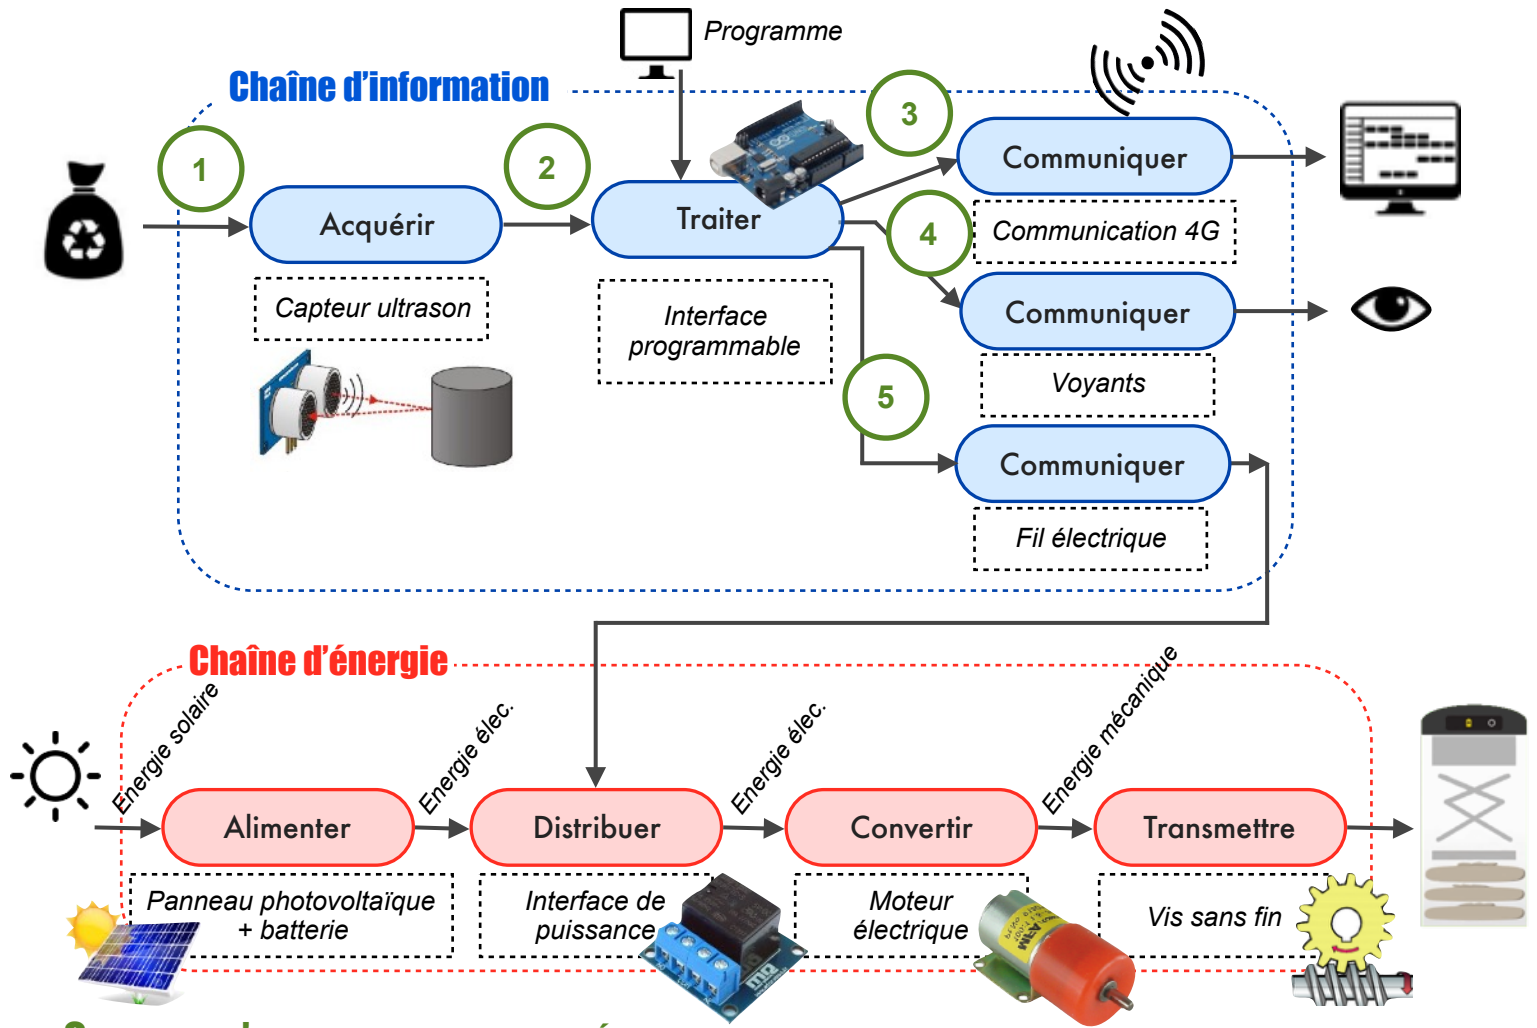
Programme

Chaîne d'information

1

2

3

4

5

Acquérir

Capteur ultrason

Traiter

Interface programmable

Communiquer

Communication 4G

Communiquer

Voyants

Communiquer

Fil électrique

Chaîne d'énergie

Energie solaire

Energie élec.

Energie élec.

Energie mécanique

Alimenter

Panneau photovoltaïque + batterie

Distribuer

Interface de puissance

Convertir

Moteur électrique

Transmettre

Vis sans fin